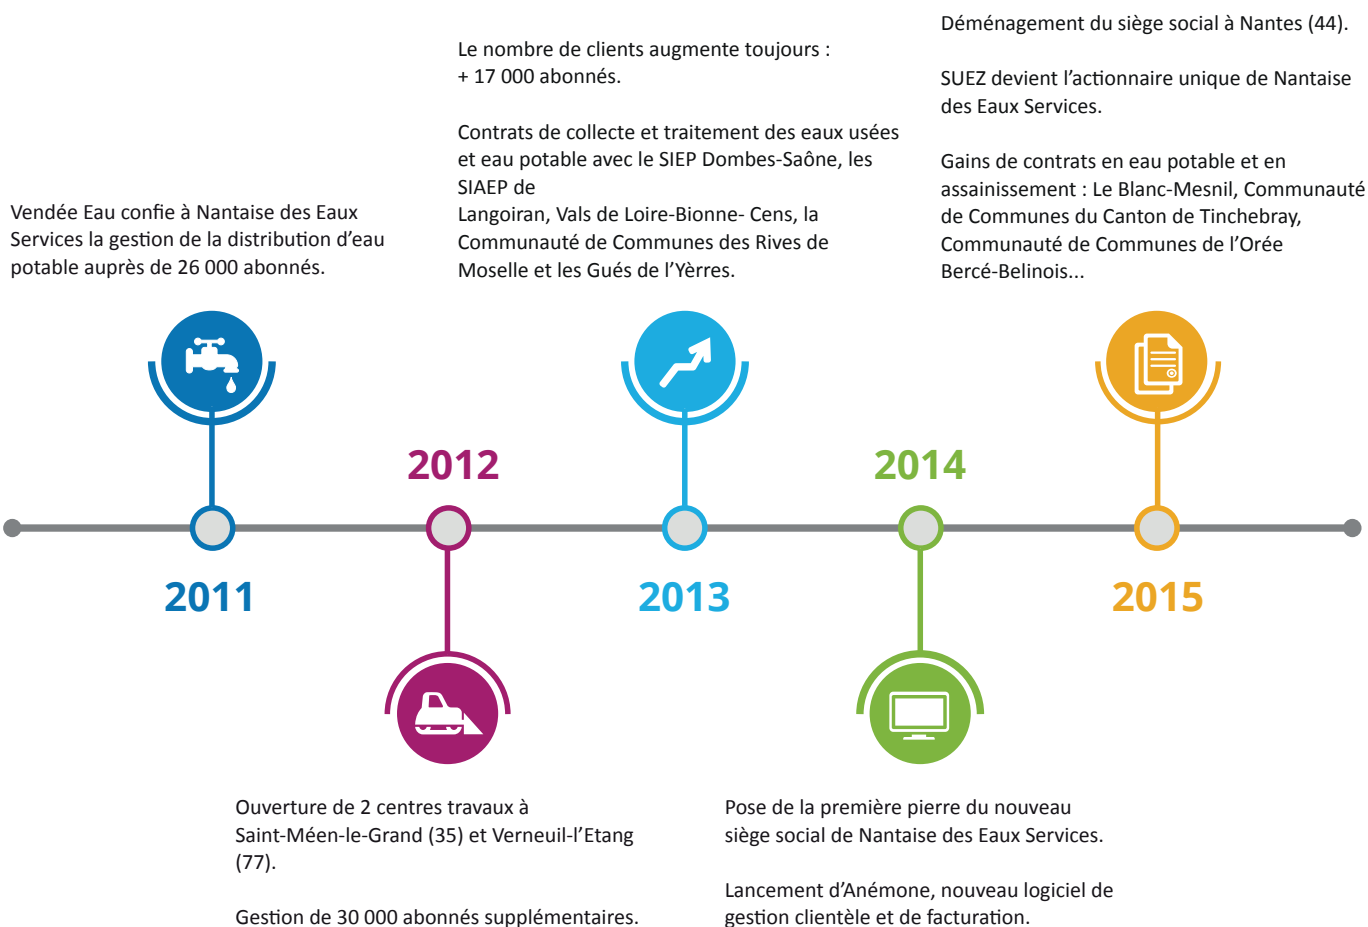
Vendée Eau confie à Nantaise des Eaux Services la gestion de la distribution d'eau potable auprès de 26 000 abonnés.

2011

2012

Ouverture de 2 centres travaux à Saint-Méen-le-Grand (35) et Verneuil-l'Etang (77).

Gestion de 30 000 abonnés supplémentaires.

Le nombre de clients augmente toujours : + 17 000 abonnés.

Contrats de collecte et traitement des eaux usées et eau potable avec le SIEP Dombes-Saône, les SIAEP de
Langoiran, Vals de Loire-Bionne- Cens, la Communauté de Communes des Rives de Moselle et les Gués de l'Yèrres.

2013

2014

Pose de la première pierre du nouveau siège social de Nantaise des Eaux Services.

Lancement d'Anémone, nouveau logiciel de gestion clientèle et de facturation.

Déménagement du siège social à Nantes (44).

SUEZ devient l'actionnaire unique de Nantaise des Eaux Services.

Gains de contrats en eau potable et en assainissement : Le Blanc-Mesnil, Communauté de Communes du Canton de Tinchebray, Communauté de Communes de l'Orée Bercé-Belinois...

2015